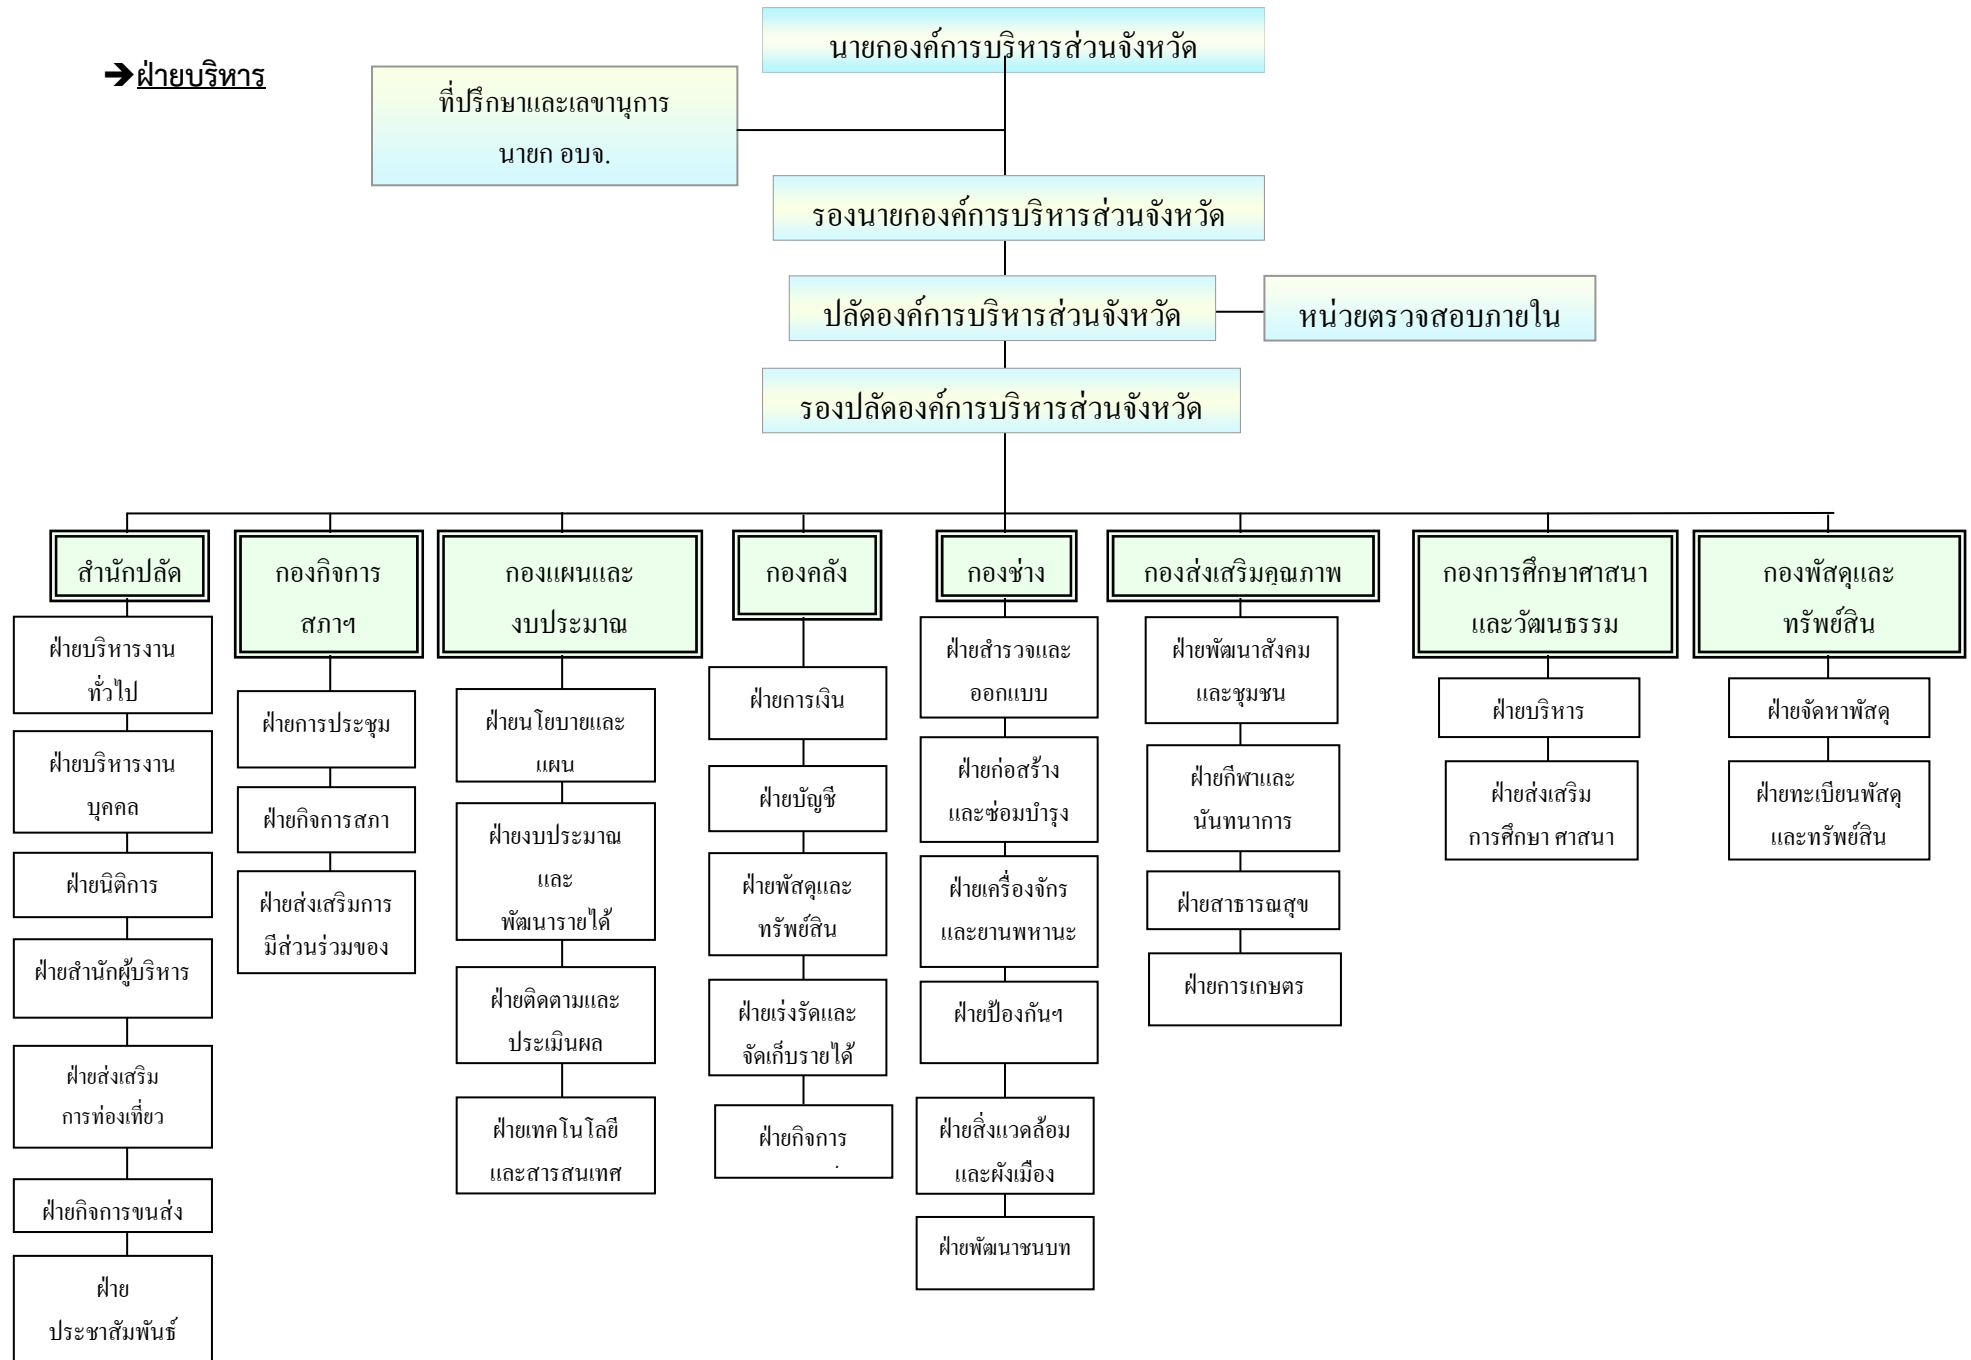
➔ฝ่ายบริหาร

นายกองค์การบริหารส่วนจังหวัด

ที่ปรึกษาและเลขานุการ นายก อบจ.

รองนายกองค์การบริหารส่วนจังหวัด

ปลัดองค์การบริหารส่วนจังหวัด

หน่วยตรวจสอบภายใน

รองปลัดองค์การบริหารส่วนจังหวัด

สำนักปลัด

ฝ่ายบริหารงานทั่วไป

ฝ่ายบริหารงานบุคคล

ฝ่ายนิติการ

ฝ่ายสำนักผู้บริหาร

ฝ่ายส่งเสริมการท่องเที่ยว

ฝ่ายกิจการขนส่ง

ฝ่ายประชาสัมพันธ์

กองกิจการสภาฯ

ฝ่ายการประชุม

ฝ่ายกิจการสภา

ฝ่ายส่งเสริมการมีส่วนร่วมของ

กองแผนและงบประมาณ

ฝ่ายนโยบายและแผน

ฝ่ายงบประมาณและพัฒนารายได้

ฝ่ายติดตามและประเมินผล

ฝ่ายเทคโนโลยีและสารสนเทศ

กองคลัง

ฝ่ายการเงิน

ฝ่ายบัญชี

ฝ่ายพัสดุและทรัพย์สิน

ฝ่ายเร่งรัดและจัดเก็บรายได้

ฝ่ายกิจการ

กองช่าง

ฝ่ายสำรวจและออกแบบ

ฝ่ายก่อสร้างและซ่อมบำรุง

ฝ่ายเครื่องจักรและยานพหานะ

ฝ่ายป้องกันฯ

ฝ่ายสิ่งแวดล้อมและผังเมือง

ฝ่ายพัฒนาชนบท

กองส่งเสริมคุณภาพ

ฝ่ายพัฒนาสังคมและชุมชน

ฝ่ายกีฬาและนันทนาการ

ฝ่ายสาธารณสุข

ฝ่ายการเกษตร

กองการศึกษาศาสนาและวัฒนธรรม

ฝ่ายบริหาร

ฝ่ายส่งเสริมการศึกษา ศาสนา

กองพัสดุและทรัพย์สิน

ฝ่ายจัดหาพัสดุ

ฝ่ายทะเบียนพัสดุและทรัพย์สิน